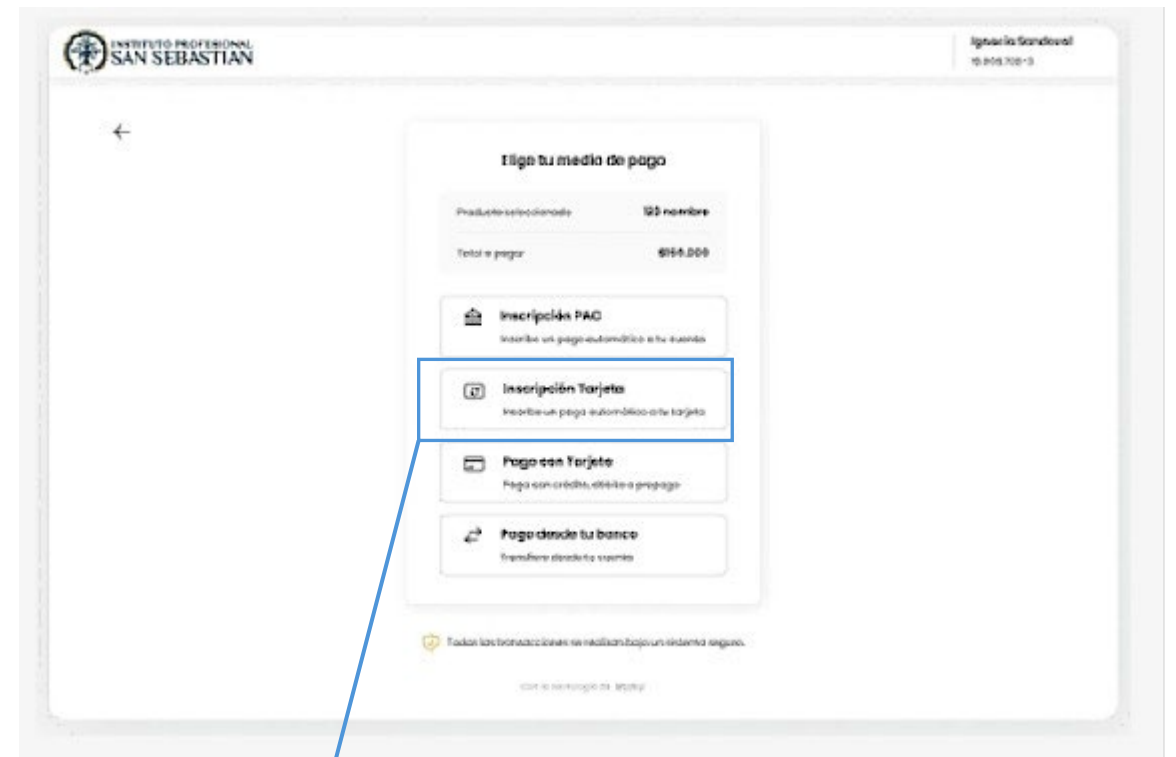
INSTITUTO PROFESIONAL
SAN SEBASTIAN

Ignacio Sandoval
15.905.708-3

←

Elige tu medio de pago

Producto seleccionado 123 nombre

Total a pagar $156.000

Inscripción PAC
Inscribe un pago automático a tu cuenta

Inscripción Tarjeta
Inscribe un pago automático a tu tarjeta

Pago con Tarjeta
Paga con crédito, débito o prepago

Pago desde tu banco
Transfiere desde tu cuenta

Todas las transacciones se realizan bajo un sistema seguro.

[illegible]